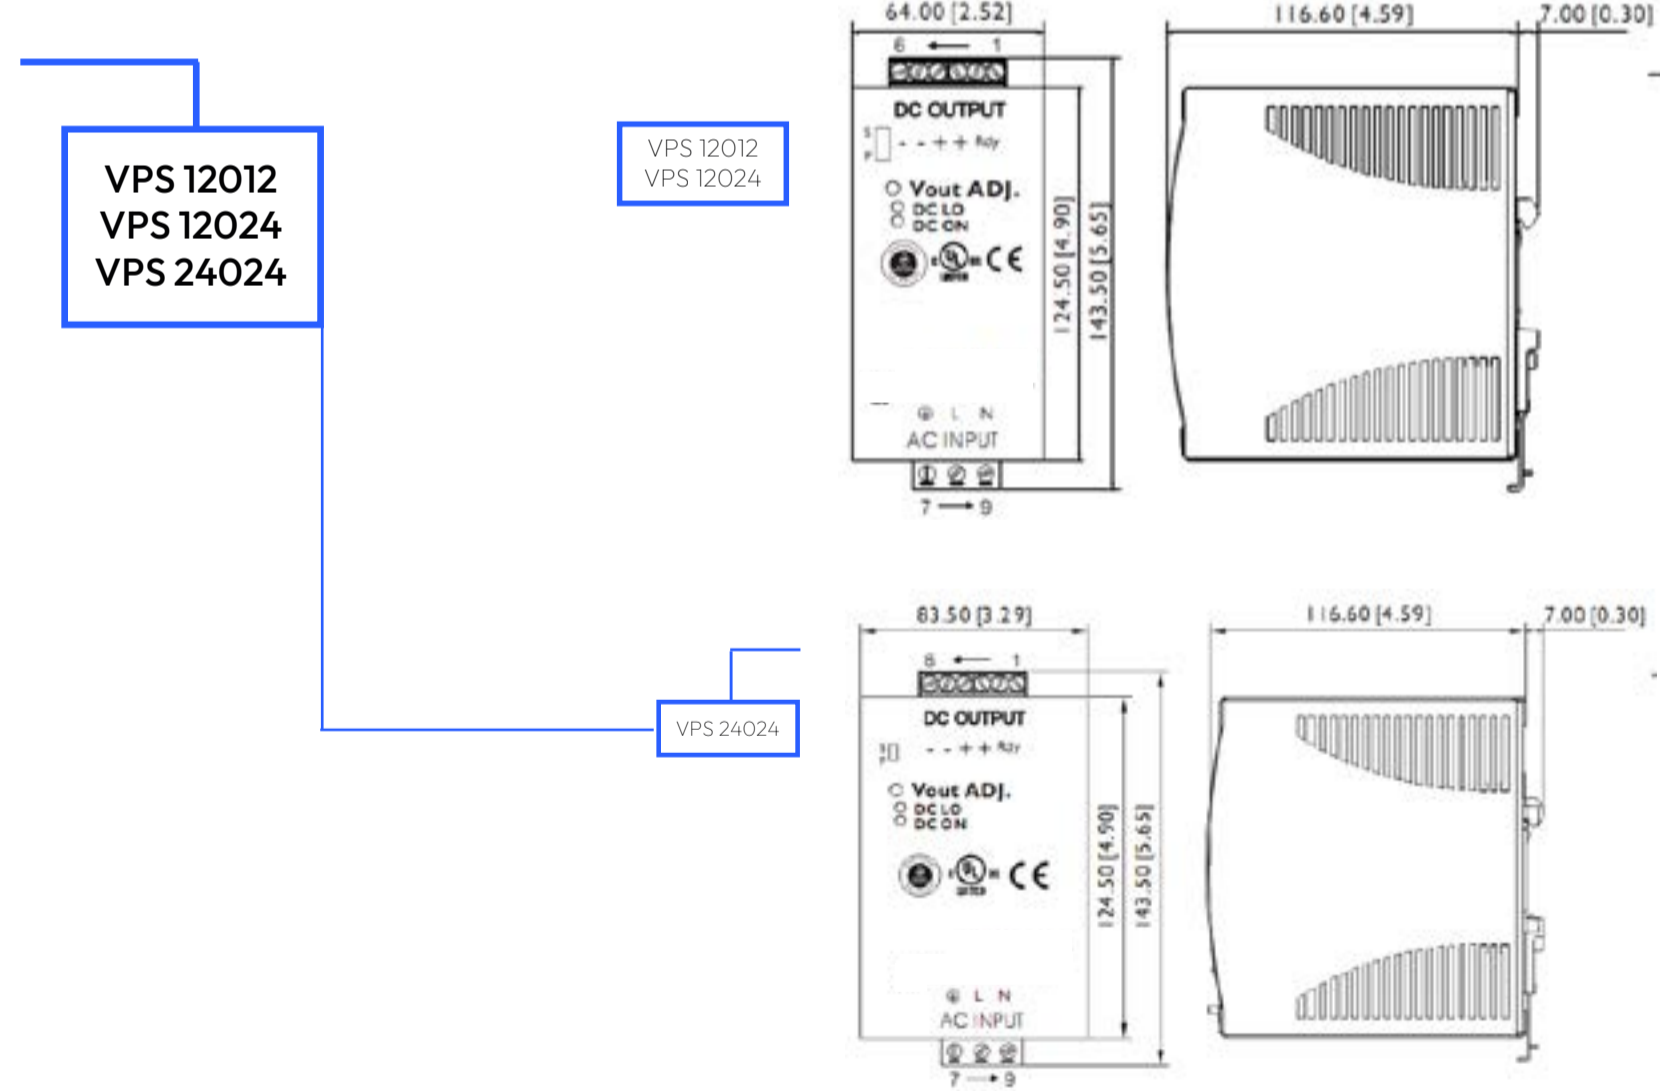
VPS 12012
VPS 12024
VPS 24024

VPS 12012
VPS 12024

64.00 [2.52]
6 ← 1
DC OUTPUT
- - + + Rdy
Vout ADJ.
DC LO
DC ON
CE
124.50 [4.90]
143.50 [5.65]
⊕ L N
AC INPUT
7 → 9

116.60 [4.59]
7.00 [0.30]

VPS 24024

83.50 [3.29]
8 ← 1
DC OUTPUT
- - + + Rdy
Vout ADJ.
DC LO
DC ON
CE
124.50 [4.90]
143.50 [5.65]
⊕ L N
AC INPUT
7 → 9

116.60 [4.59]
7.00 [0.30]